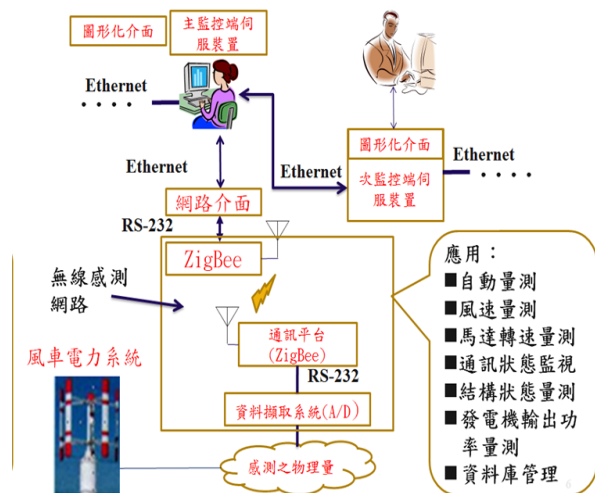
圖形化介面

主監控端伺服裝置

Ethernet

· · · ·

Ethernet

Ethernet

圖形化介面

次監控端伺服裝置

Ethernet

· · · ·

網路介面

RS-232

ZigBee

無線感測網路

通訊平台
(ZigBee)

RS-232

資料擷取系統(A/D)

感測之物理量

風車電力系統

應用：
■自動量測
■風速量測
■馬達轉速量測
■通訊狀態監視
■結構狀態量測
■發電機輸出功率量測
■資料庫管理

6